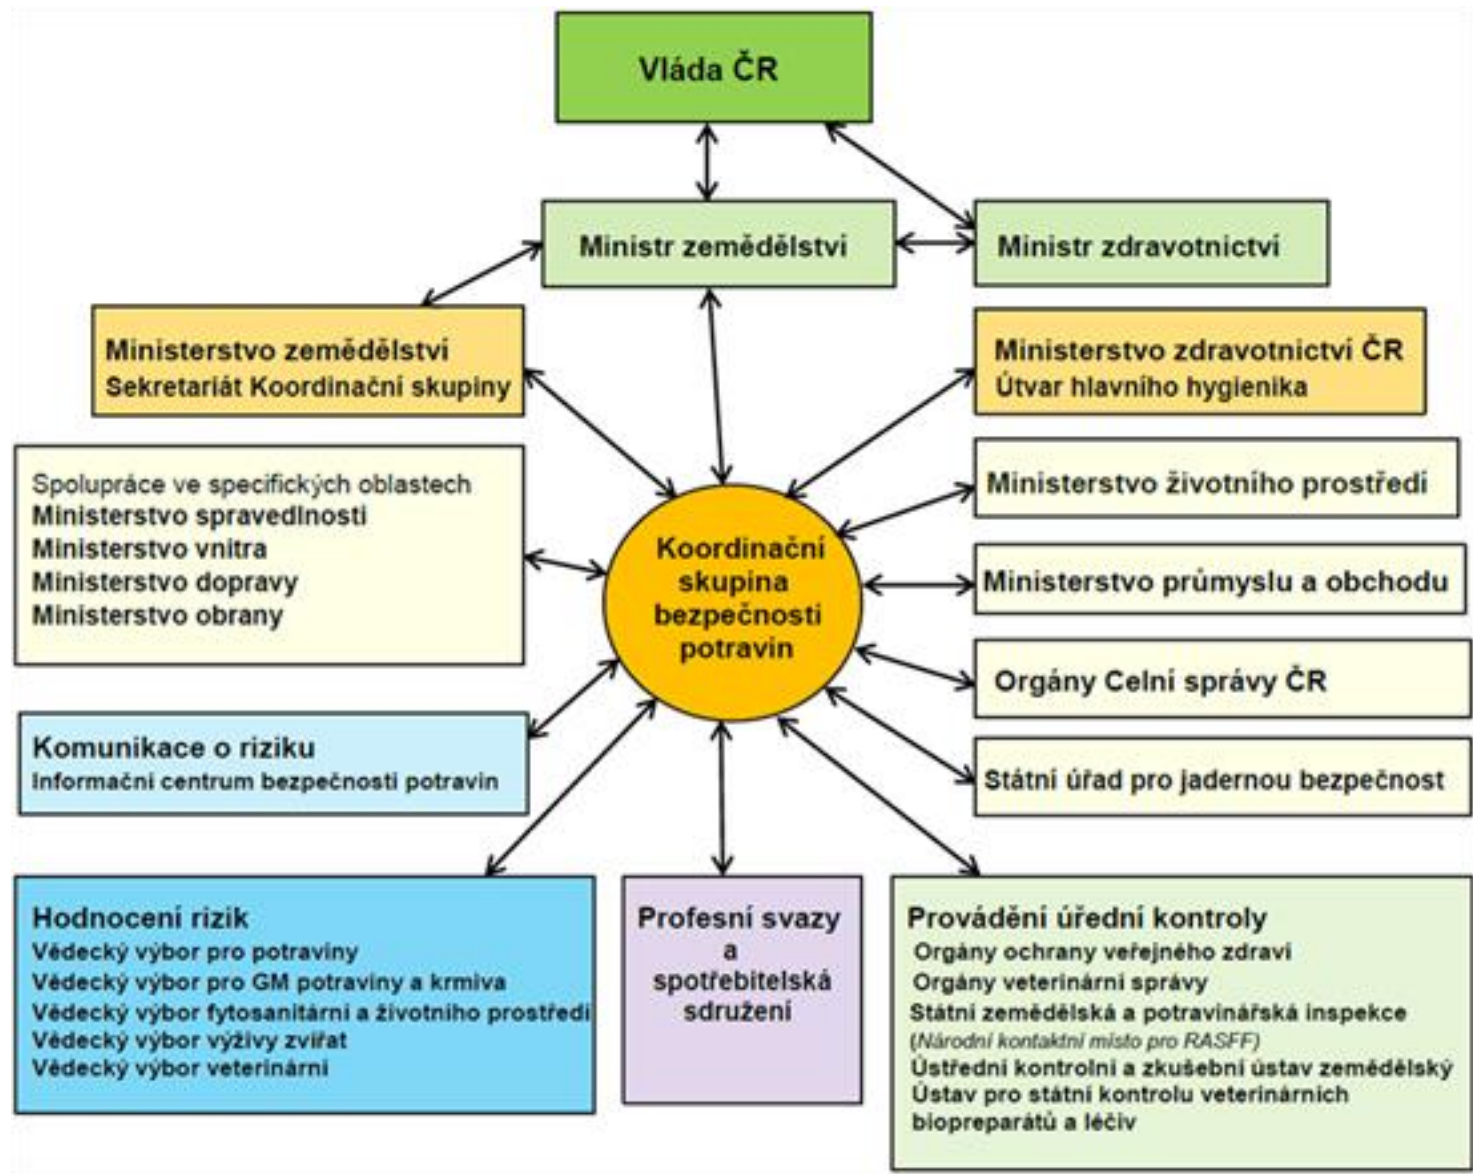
Vláda ČR

Ministr zemědělství

Ministr zdravotnictví

Ministerstvo zemědělství
Sekretariát Koordinační skupiny

Ministerstvo zdravotnictví ČR
Útvar hlavního hygienika

Spolupráce ve specifických oblastech
Ministerstvo spravedlnosti
Ministerstvo vnitra
Ministerstvo dopravy
Ministerstvo obrany

Koordinační skupina bezpečnosti potravin

Ministerstvo životního prostředí

Ministerstvo průmyslu a obchodu

Orgány Celní správy ČR

Státní úřad pro jadernou bezpečnost

Komunikace o riziku
Informační centrum bezpečnosti potravin

Hodnocení rizik
Vědecký výbor pro potraviny
Vědecký výbor pro GM potraviny a krmiva
Vědecký výbor fytosanitární a životního prostředí
Vědecký výbor výživy zvířat
Vědecký výbor veterinární

Profesní svazy a spotřebitelská sdružení

Provádění úřední kontroly
Orgány ochrany veřejného zdraví
Orgány veterinární správy
Státní zemědělská a potravinářská inspekce
(Národní kontaktní místo pro RASFF)
Ústřední kontrolní a zkušební ústav zemědělský
Ústav pro státní kontrolu veterinárních biopreparátů a léčiv